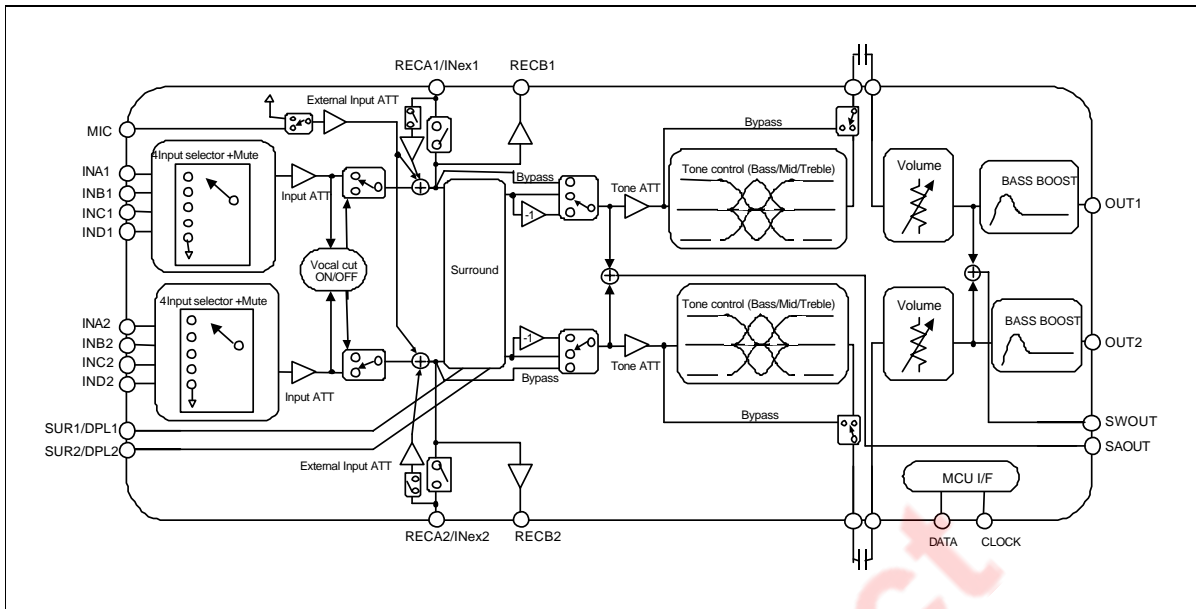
RECA1/INex1
RECB1
External Input ATT
MIC
Bypass
4Input selector +Mute
INA1
INB1
INC1
IND1
Input ATT
Bypass
-1
Tone ATT
Tone control (Bass/Mid/Treble)
Volume
BASS BOOST
OUT1
Vocal cut ON/OFF
Surround
4Input selector +Mute
INA2
INB2
INC2
IND2
Input ATT
-1
Tone ATT
Bypass
Tone control (Bass/Mid/Treble)
Volume
BASS BOOST
OUT2
Bypass
SWOUT
SUR1/DPL1
SAOUT
SUR2/DPL2
External Input ATT
MCU I/F
RECA2/INex2
RECB2
DATA
CLOCK